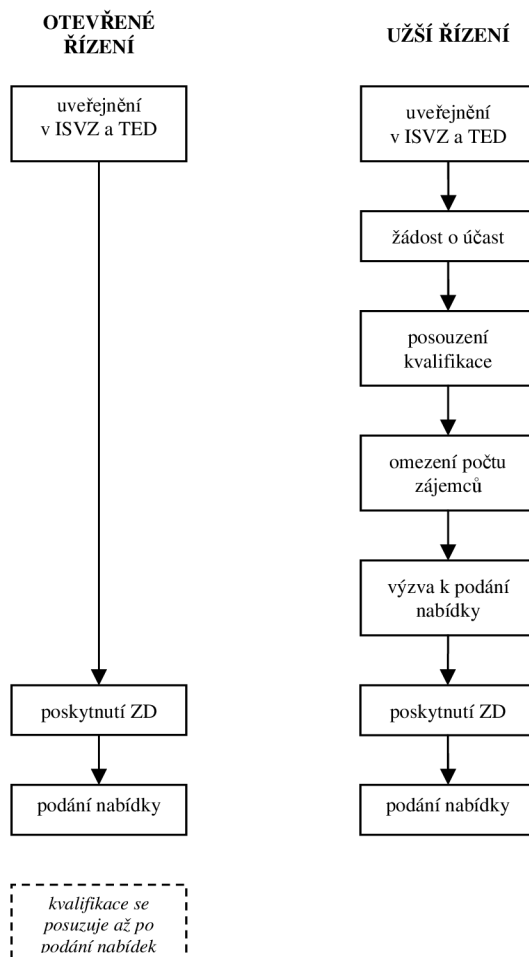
OTEVŘENÉ ŘÍZENÍ

uveřejnění v ISVZ a TED

poskytnutí ZD

podání nabídky

kvalifikace se posuzuje až po podání nabídek

UŽŠÍ ŘÍZENÍ

uveřejnění v ISVZ a TED

žádost o účast

posouzení kvalifikace

omezení počtu zájemců

výzva k podání nabídky

poskytnutí ZD

podání nabídky